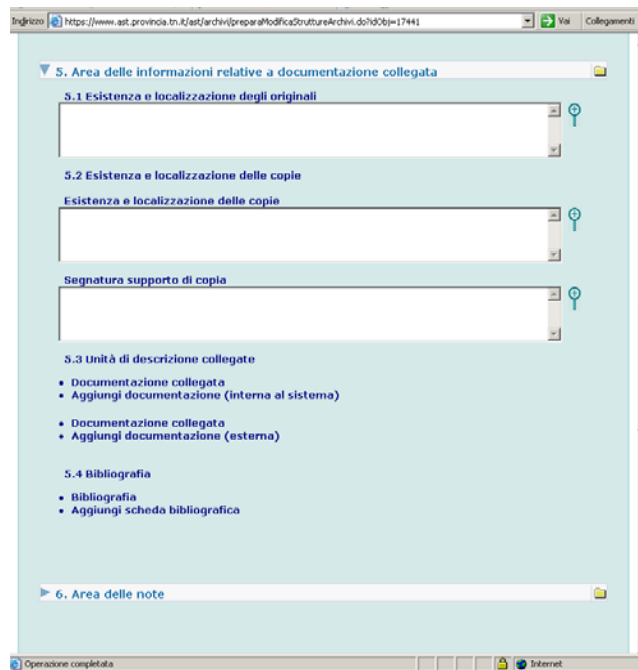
Indirizzo https://www.ast.provincia.tn.it/ast/archivi/preparaModificaStruttureArchivi.do?idObj=17441 Vai Collegamenti

5. Area delle informazioni relative a documentazione collegata

5.1 Esistenza e localizzazione degli originali

5.2 Esistenza e localizzazione delle copie

Esistenza e localizzazione delle copie

Segnatura supporto di copia

5.3 Unità di descrizione collegate

- Documentazione collegata
- Aggiungi documentazione (interna al sistema)

- Documentazione collegata
- Aggiungi documentazione (esterna)

5.4 Bibliografia

- Bibliografia
- Aggiungi scheda bibliografica

6. Area delle note

Operazione completata Internet